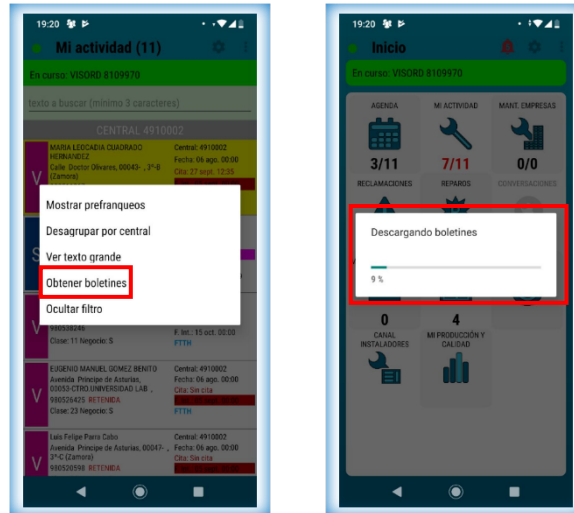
19:20

Mi actividad (11)

En curso: VISORD 8109970

texto a buscar (mínimo 3 caracteres)

CENTRAL 4910002

MARIA LEOCADIA CUADRADO HERNANDEZ
Calle Doctor Olivares, 00043- , 3º-B (Zamora)

Central: 4910002
Fecha: 06 ago. 00:00
Cita: 27 sept. 12:35

Mostrar prefranqueos

Desagrupar por central

Ver texto grande

Obtener boletines

Ocultar filtro

980538246
Clase: 11 Negocio: S

F. Ini.: 15 oct. 00:00
FTTH

EUGENIO MANUEL GOMEZ BENITO
Avenida Principe de Asturias, 00053-CTRO.UNIVERSIDAD LAB ,
980526425 RETENIDA
Clase: 23 Negocio: S

Central: 4910002
Fecha: 06 ago. 00:00
Cita: Sin cita
FTTH

Luis Felipe Parro Cobo
Avenida Principe de Asturias, 00047- , 3º-C (Zamora)
980520598 RETENIDA

Central: 4910002
Fecha: 06 ago. 00:00
Cita: Sin cita

19:20

Inicio

En curso: VISORD 8109970

AGENDA
3/11

MI ACTIVIDAD
7/11

MANT. EMPRESAS
0/0

RECLAMACIONES

REPAROS

CONVERSACIONES

Descargando boletines

9 %

0
CANAL INSTALADORES

4
MI PRODUCCIÓN Y CALIDAD